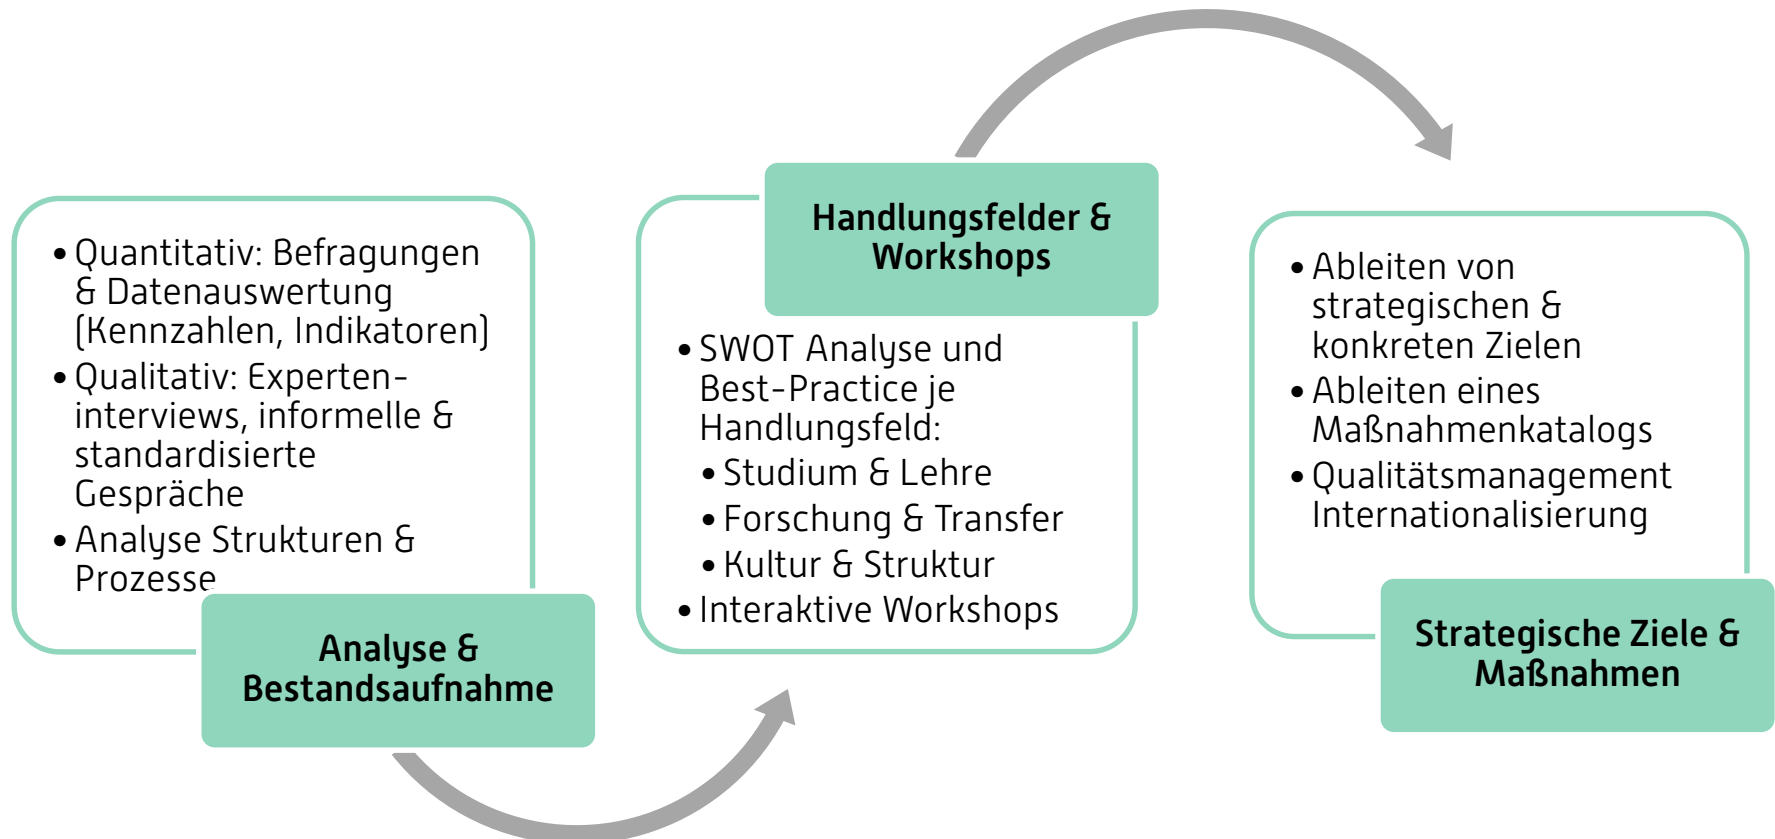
- Quantitativ: Befragungen & Datenauswertung (Kennzahlen, Indikatoren)
- Qualitativ: Experteninterviews, informelle & standardisierte Gespräche
- Analyse Strukturen & Prozesse

Analyse & Bestandsaufnahme

Handlungsfelder & Workshops

- SWOT Analyse und Best-Practice je Handlungsfeld:
  - Studium & Lehre
  - Forschung & Transfer
  - Kultur & Struktur
- Interaktive Workshops

- Ableiten von strategischen & konkreten Zielen
- Ableiten eines Maßnahmenkatalogs
- Qualitätsmanagement Internationalisierung

Strategische Ziele & Maßnahmen